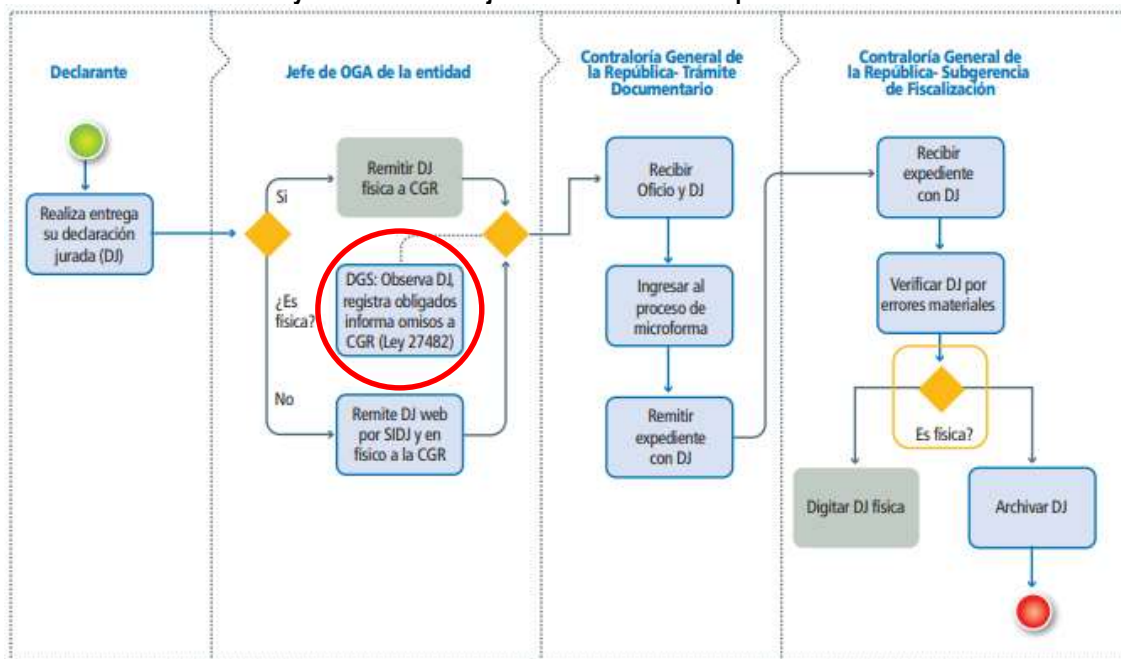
Declarante

Jefe de OGA de la entidad

Contraloría General de la República- Trámite Documentario

Contraloría General de la República- Subgerencia de Fiscalización

Realiza entrega su declaración jurada (DJ)

Si

Remitir DJ física a CGR

¿Es física?

DGS: Observa DJ, registra obligados informa omisos a CGR (Ley 27482)

No

Remite DJ web por SIDJ y en físico a la CGR

Recibir Oficio y DJ

Ingresar al proceso de microforma

Remitir expediente con DJ

Recibir expediente con DJ

Verificar DJ por errores materiales

Es física?

Digitar DJ física

Archivar DJ